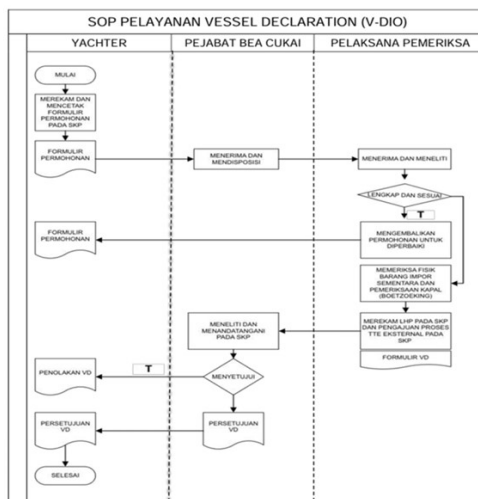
SOP PELAYANAN VESSEL DECLARATION (V-DIO)

| YACHTER | PEJABAT BEA CUKAI | PELAKSANA PEMERIKSA |
|---|---|---|

MULAI

MEREKAM DAN MENCETAK FORMULIR PERMOHONAN PADA SKP

FORMULIR PERMOHONAN

MENERIMA DAN MENDISPOSISI

MENERIMA DAN MENELITI

LENGKAP DAN SESUAI

T

FORMULIR PERMOHONAN

MENGEMBALIKAN PERMOHONAN UNTUK DIPERBAIKI

MEMERIKSA FISIK BARANG IMPOR SEMENTARA DAN PEMERIKSAAN KAPAL (BOETZOEKING)

MENELITI DAN MENANDATANGANI PADA SKP

MEREKAM LHP PADA SKP DAN PENGAJUAN PROSES TTE EKSTERNAL PADA SKP

FORMULIR VD

PENOLAKAN VD

T

MENYETUJUI

PERSETUJUAN VD

PERSETUJUAN VD

SELESAI